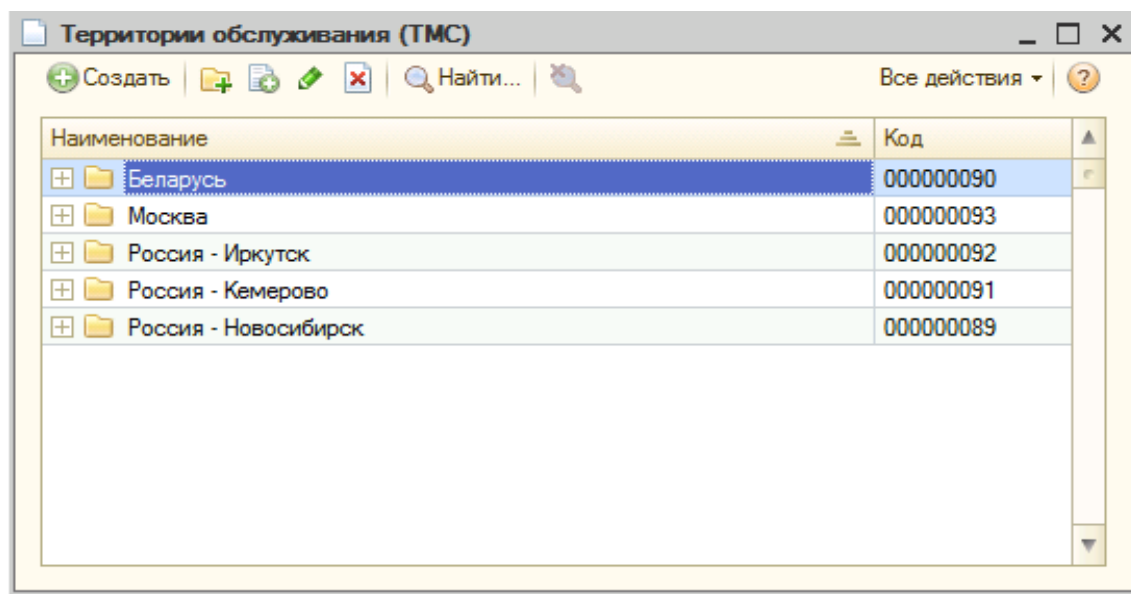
Территории обслуживания (ТМС)

Создать | Найти... | Все действия

| Наименование | Код |
|---|---|
| Беларусь | 000000090 |
| Москва | 000000093 |
| Россия - Иркутск | 000000092 |
| Россия - Кемерово | 000000091 |
| Россия - Новосибирск | 000000089 |